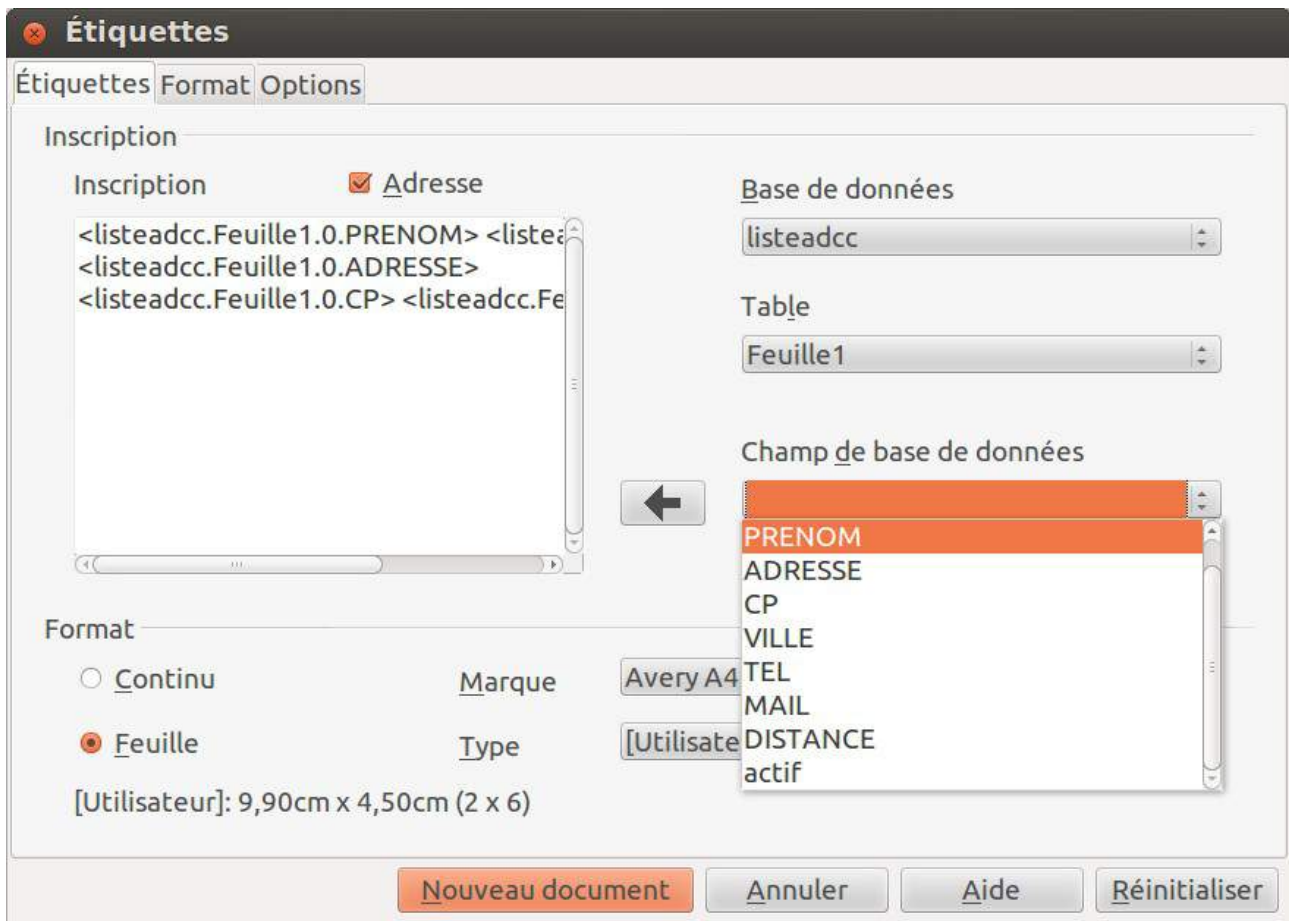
Étiquettes

Étiquettes Format Options

Inscription

Inscription

Adresse

<listeadcc.Feuille1.0.PRENOM> <listea
<listeadcc.Feuille1.0.ADRESSE>
<listeadcc.Feuille1.0.CP> <listeadcc.Fe

Base de données

listeadcc

Table

Feuille1

Champ de base de données

PRENOM
ADRESSE
CP
VILLE
TEL
MAIL
DISTANCE
actif

Format

Continu

Marque

Avery A4

Feuille

Type

[Utilisate

[Utilisateur]: 9,90cm x 4,50cm (2 x 6)

Nouveau document

Annuler

Aide

Réinitialiser